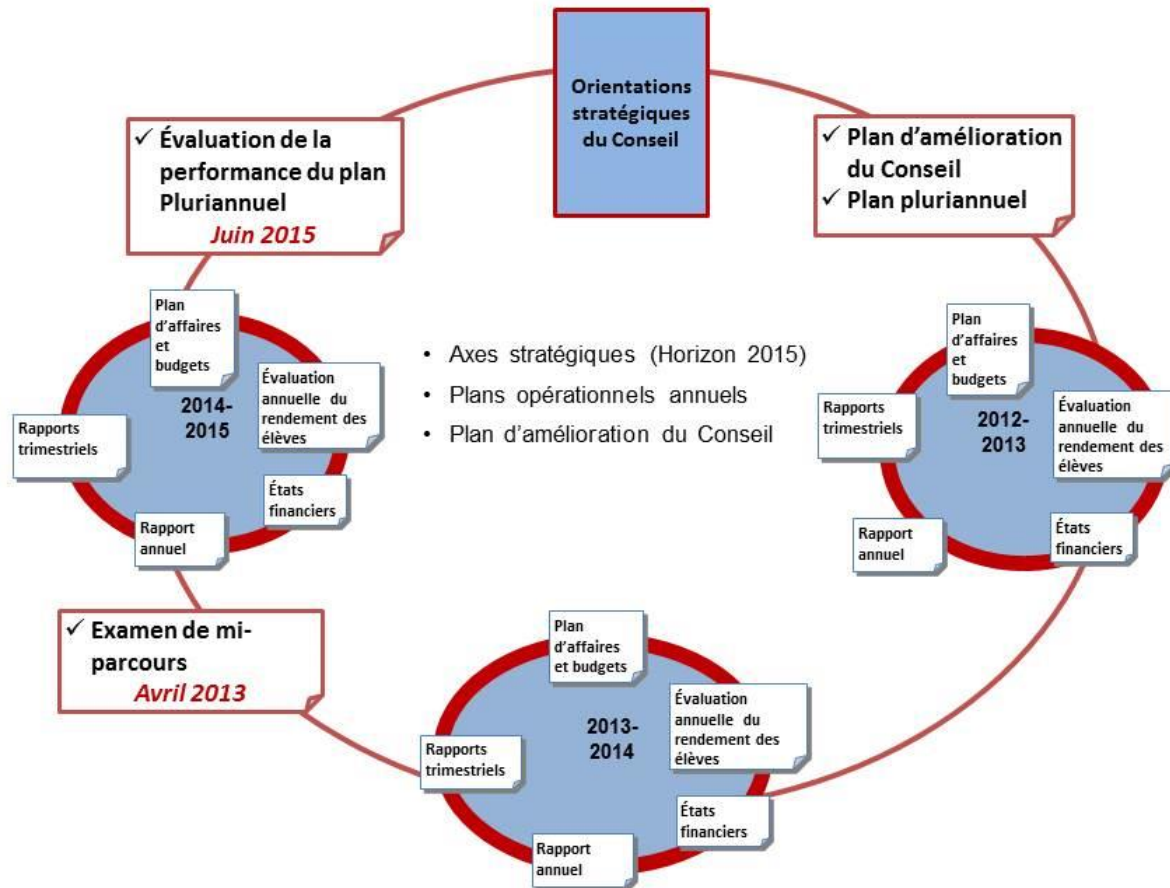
Orientations stratégiques du Conseil

✓ Évaluation de la performance du plan Pluriannuel
Juin 2015

✓ Plan d'amélioration du Conseil
✓ Plan pluriannuel

Plan d'affaires et budgets
Évaluation annuelle du rendement des élèves
2014-2015
Rapports trimestriels
États financiers
Rapport annuel

• Axes stratégiques (Horizon 2015)
• Plans opérationnels annuels
• Plan d'amélioration du Conseil

Plan d'affaires et budgets
Rapports trimestriels
2012-2013
Évaluation annuelle du rendement des élèves
Rapport annuel
États financiers

✓ Examen de mi-parcours
Avril 2013

Plan d'affaires et budgets
Évaluation annuelle du rendement des élèves
2013-2014
Rapports trimestriels
États financiers
Rapport annuel